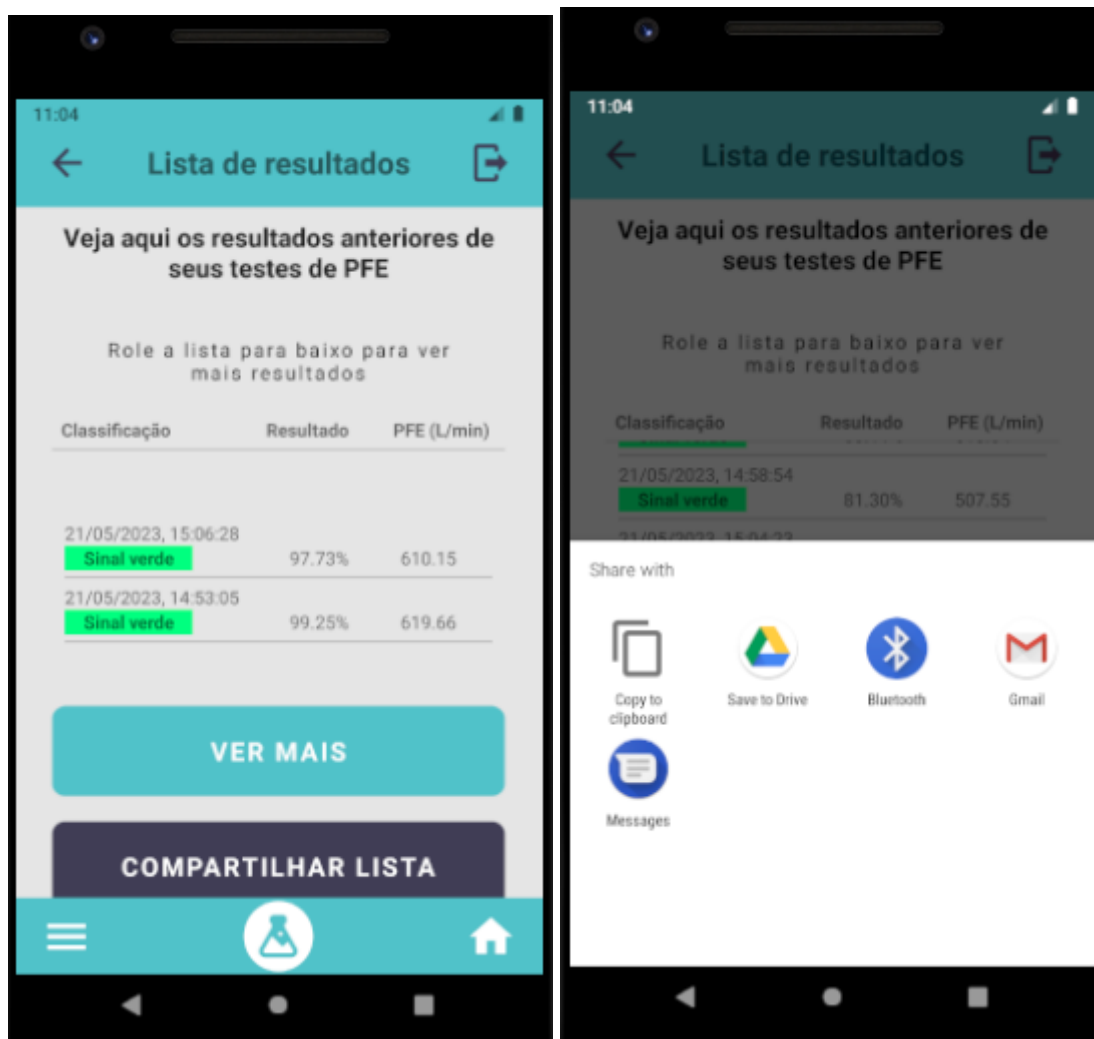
11:04

Lista de resultados

Veja aqui os resultados anteriores de seus testes de PFE

Role a lista para baixo para ver mais resultados

| Classificação | Resultado | PFE (L/min) |
|---|---|---|
| 21/05/2023, 15:06:28 Sinal verde | 97.73% | 610.15 |
| 21/05/2023, 14:53:05 Sinal verde | 99.25% | 619.66 |

VER MAIS

COMPARTILHAR LISTA

11:04

Lista de resultados

Veja aqui os resultados anteriores de seus testes de PFE

Role a lista para baixo para ver mais resultados

| Classificação | Resultado | PFE (L/min) |
|---|---|---|
| 21/05/2023, 14:58:54 Sinal verde | 81.30% | 507.55 |
| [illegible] | | |

Share with

Copy to clipboard

Save to Drive

Bluetooth

Gmail

Messages